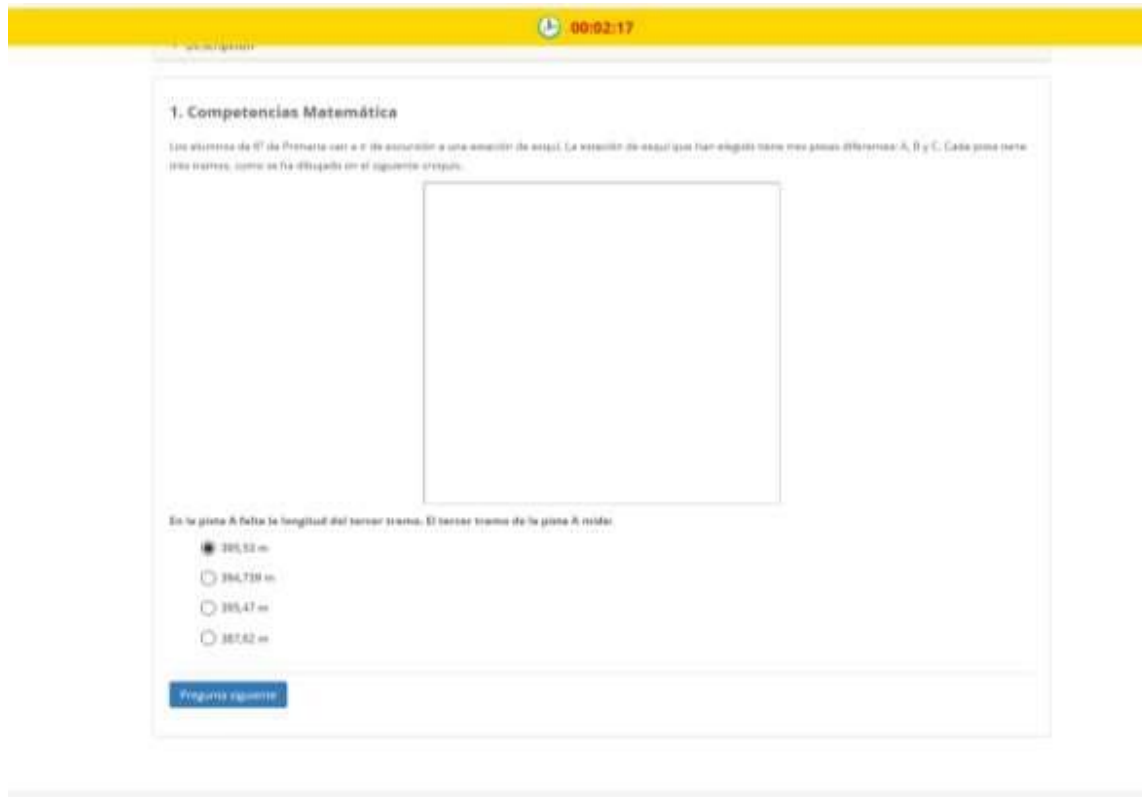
00:02:17

Descripción

1. Competencias Matemática

Los alumnos de 6º de Primaria van a ir de excursión a una estación de esquí. La estación de esquí que han elegido tiene tres pistas diferentes: A, B y C. Cada pista tiene tres tramos, como se ha dibujado en el siguiente croquis.

En la pista A falta la longitud del tercer tramo. El tercer tramo de la pista A mide:

395,53 m

394,739 m

395,47 m

387,62 m

Pregunta siguiente